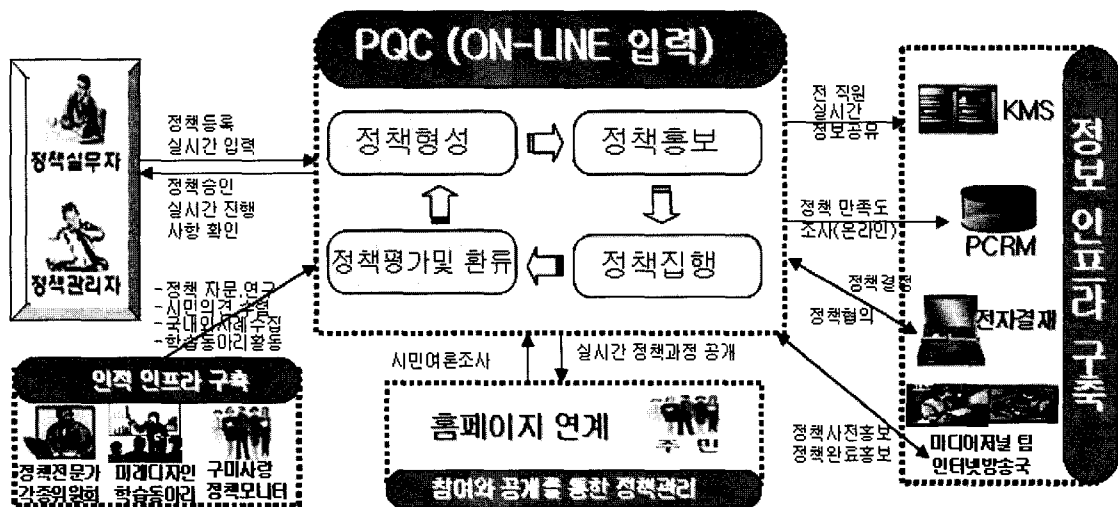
PQC (ON-LINE 입력)

정책실무자

정책관리자

정책등록 실시간 입력

정책승인 실시간 진행 사항 확인

- 정책 자문,연구
- 시민의견 수렴
- 국내외 사례수집
- 학습동아리활동

정책형성

정책홍보

정책평가및 환류

정책집행

전 직원 실시간 정보공유

KMS

정책 만족도 조사(온라인)

PCRM

정책결정

정책협의

전자결재

정책사전홍보 정책완료홍보

미디어채널 팀 인터넷방송국

정보 인프라 구축

인적 인프라 구축

정책전문가 각종위원회

미래디자인 학습동아리

구미사랑 정책모니터

시민여론조사

실시간 정책과정 공개

홈페이지 연계

주 민

참여와 공개를 통한 정책관리